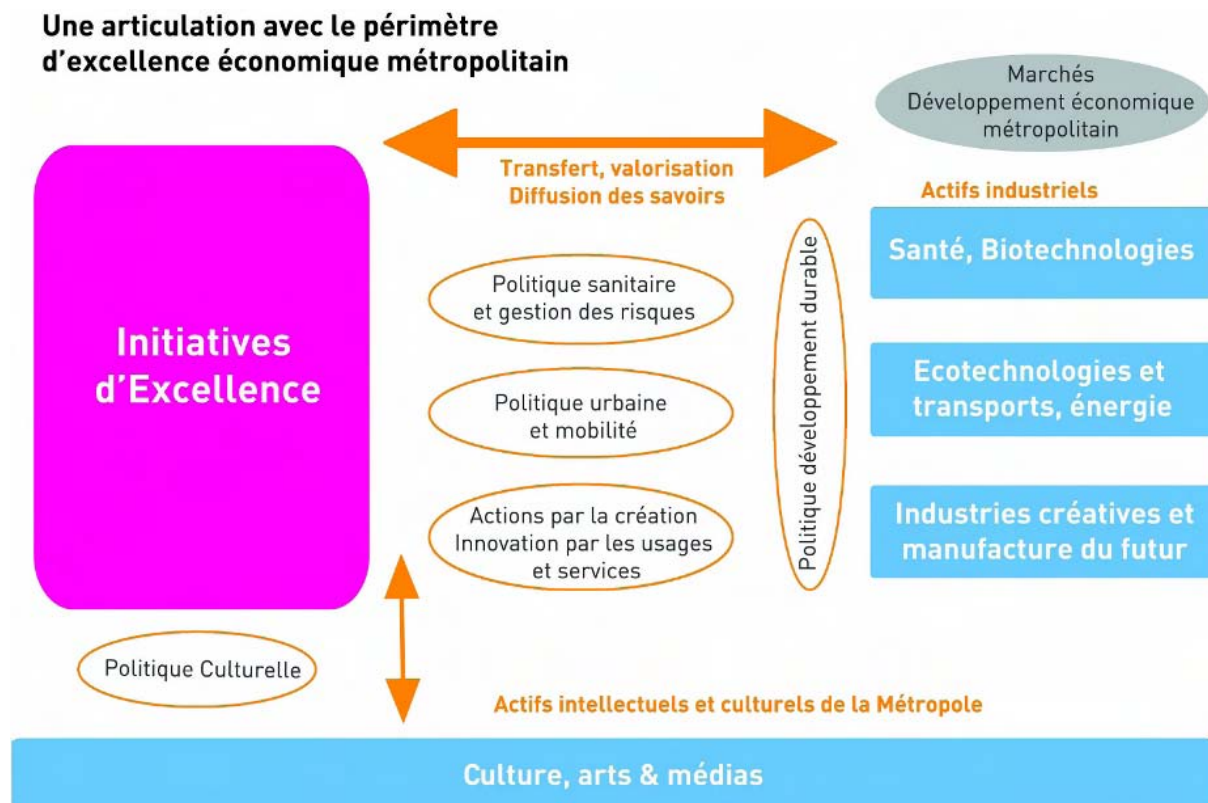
Une articulation avec le périmètre d'excellence économique métropolitain

Marchés
Développement économique métropolitain

Transfert, valorisation
Diffusion des savoirs

Actifs industriels

Initiatives d'Excellence

Politique sanitaire et gestion des risques

Politique urbaine et mobilité

Actions par la création
Innovation par les usages et services

Politique développement durable

Santé, Biotechnologies

Ecotechnologies et transports, énergie

Industries créatives et manufacture du futur

Politique Culturelle

Actifs intellectuels et culturels de la Métropole

Culture, arts & médias